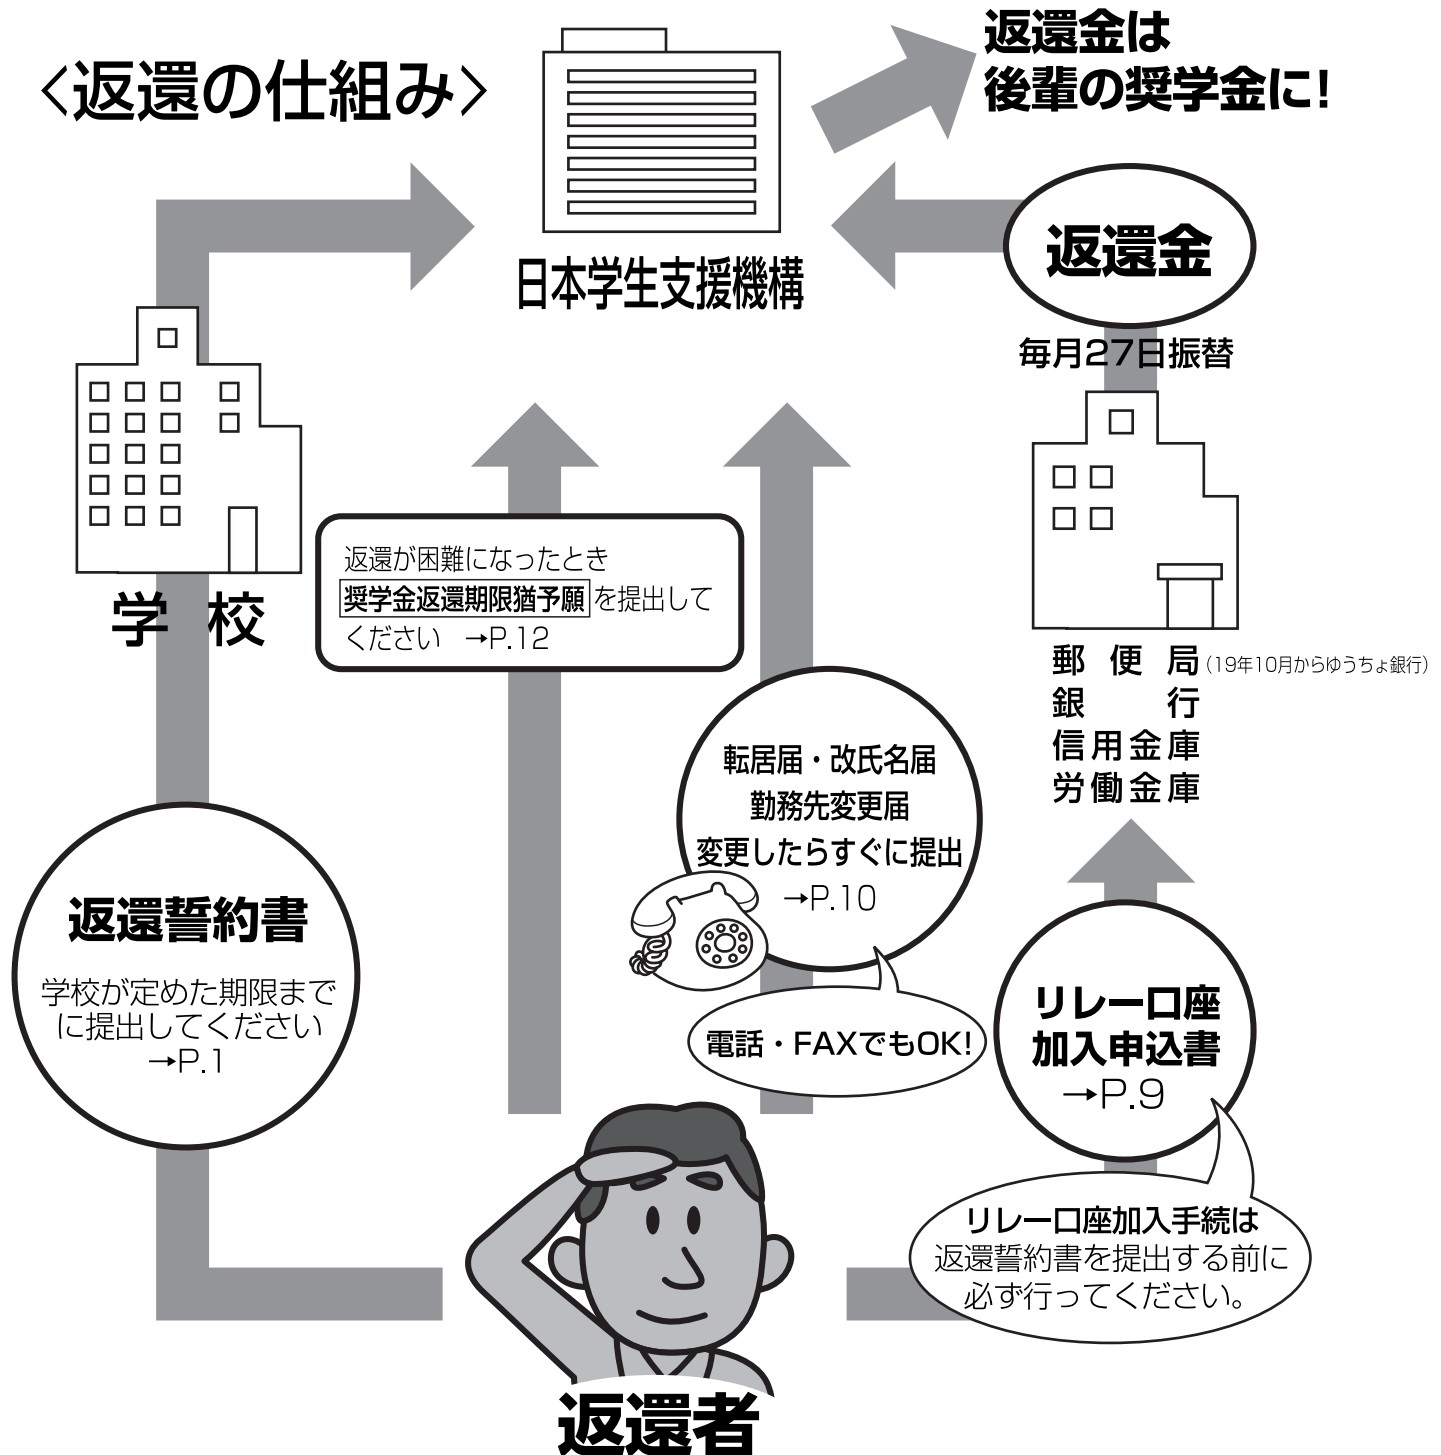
〈返還の仕組み〉

日本学生支援機構

返還金は
後輩の奨学金に！

返還金

毎月27日振替

学　校

返還が困難になったとき
奨学金返還期限猶予願 を提出してください　→P.12

郵　便　局（19年10月からゆうちょ銀行）
銀　　　行
信用金庫
労働金庫

転居届・改氏名届
勤務先変更届
変更したらすぐに提出
→P.10

電話・FAXでもOK!

返還誓約書
学校が定めた期限までに提出してください
→P.1

リレー口座
加入申込書
→P.9

リレー口座加入手続は
返還誓約書を提出する前に必ず行ってください。

返還者